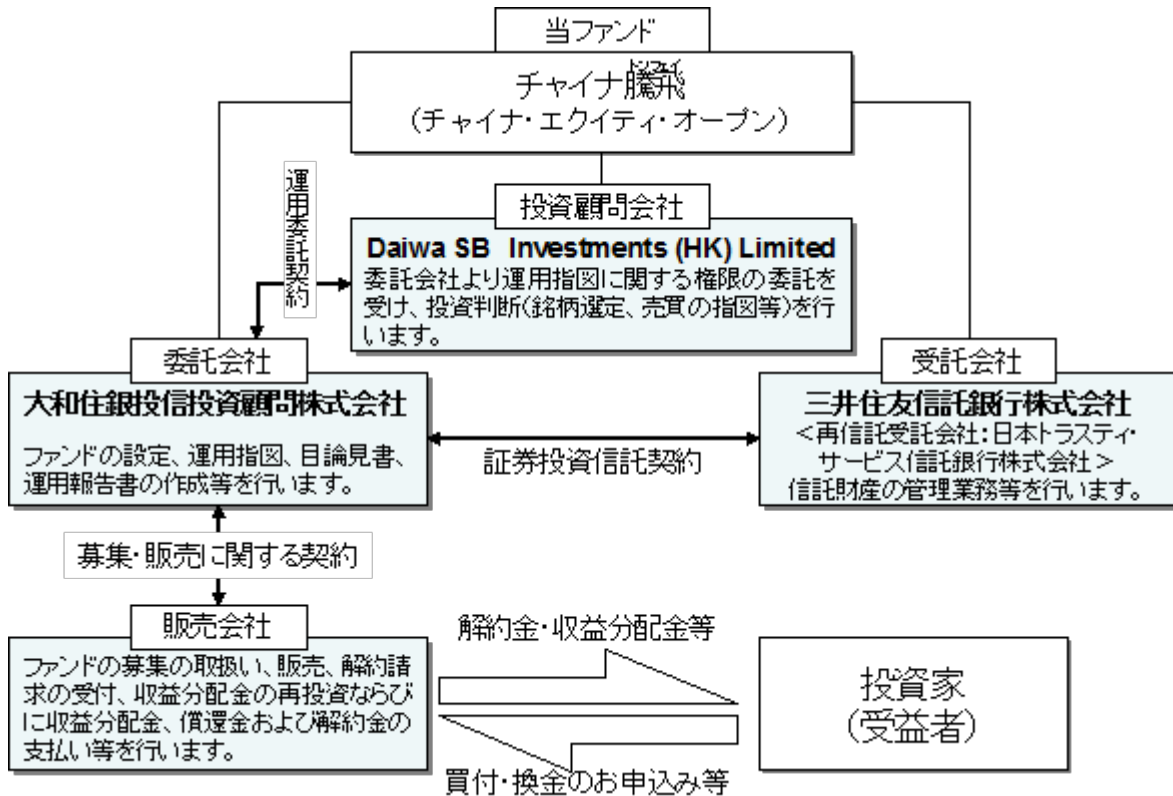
当ファンド

チャイナ騰飛（トンフェイ）
（チャイナ・エクイティ・オープン）

運用委託契約

投資顧問会社
Daiwa SB Investments (HK) Limited
委託会社より運用指図に関する権限の委託を受け、投資判断（銘柄選定、売買の指図等）を行います。

委託会社
大和住銀投信投資顧問株式会社
ファンドの設定、運用指図、目論見書、運用報告書の作成等を行います。

証券投資信託契約

受託会社
三井住友信託銀行株式会社
＜再信託受託会社：日本トラスティ・サービス信託銀行株式会社＞
信託財産の管理業務等を行います。

募集・販売に関する契約

販売会社
ファンドの募集の取扱い、販売、解約請求の受付、収益分配金の再投資ならびに収益分配金、償還金および解約金の支払い等を行います。

解約金・収益分配金等

買付・換金のお申込み等

投資家
（受益者）